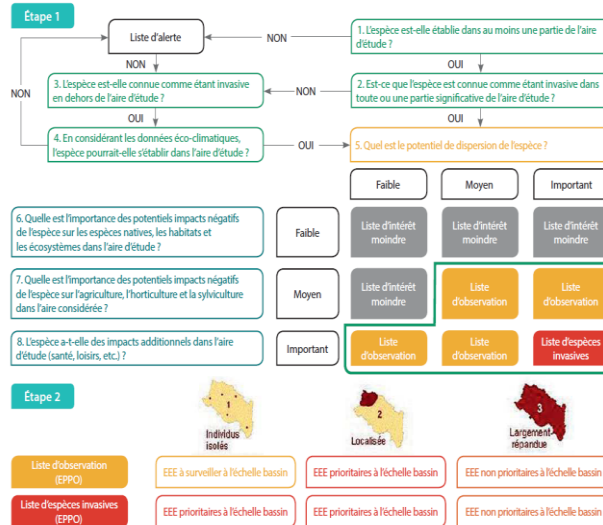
Étape 1

Liste d'alerte

NON

1. L'espèce est-elle établie dans au moins une partie de l'aire d'étude ?

NON

OUI

3. L'espèce est-elle connue comme étant invasive en dehors de l'aire d'étude ?

NON

2. Est-ce que l'espèce est connue comme étant invasive dans toute ou une partie significative de l'aire d'étude ?

NON

OUI

OUI

4. En considérant les données éco-climatiques, l'espèce pourrait-elle s'établir dans l'aire d'étude ?

OUI

5. Quel est le potentiel de dispersion de l'espèce ?

| | | Faible | Moyen | Important |
|---|---|---|---|---|
| 6. Quelle est l'importance des potentiels impacts négatifs de l'espèce sur les espèces natives, les habitats et les écosystèmes dans l'aire d'étude ? | Faible | Liste d'intérêt moindre | Liste d'intérêt moindre | Liste d'intérêt moindre |
| 7. Quelle est l'importance des potentiels impacts négatifs de l'espèce sur l'agriculture, l'horticulture et la sylviculture dans l'aire considérée ? | Moyen | Liste d'intérêt moindre | Liste d'observation | Liste d'observation |
| 8. L'espèce a-t-elle des impacts additionnels dans l'aire d'étude (santé, loisirs, etc.) ? | Important | Liste d'observation | Liste d'observation | Liste d'espèces invasives |

Étape 2

1 Individus isolés

2 Localisée

3 Largement répandue

| | | | |
|---|---|---|---|
| Liste d'observation (EPPO) | EEE à surveiller à l'échelle bassin | EEE prioritaires à l'échelle bassin | EEE non prioritaires à l'échelle bassin |
| Liste d'espèces invasives (EPPO) | EEE prioritaires à l'échelle bassin | EEE prioritaires à l'échelle bassin | EEE non prioritaires à l'échelle bassin |